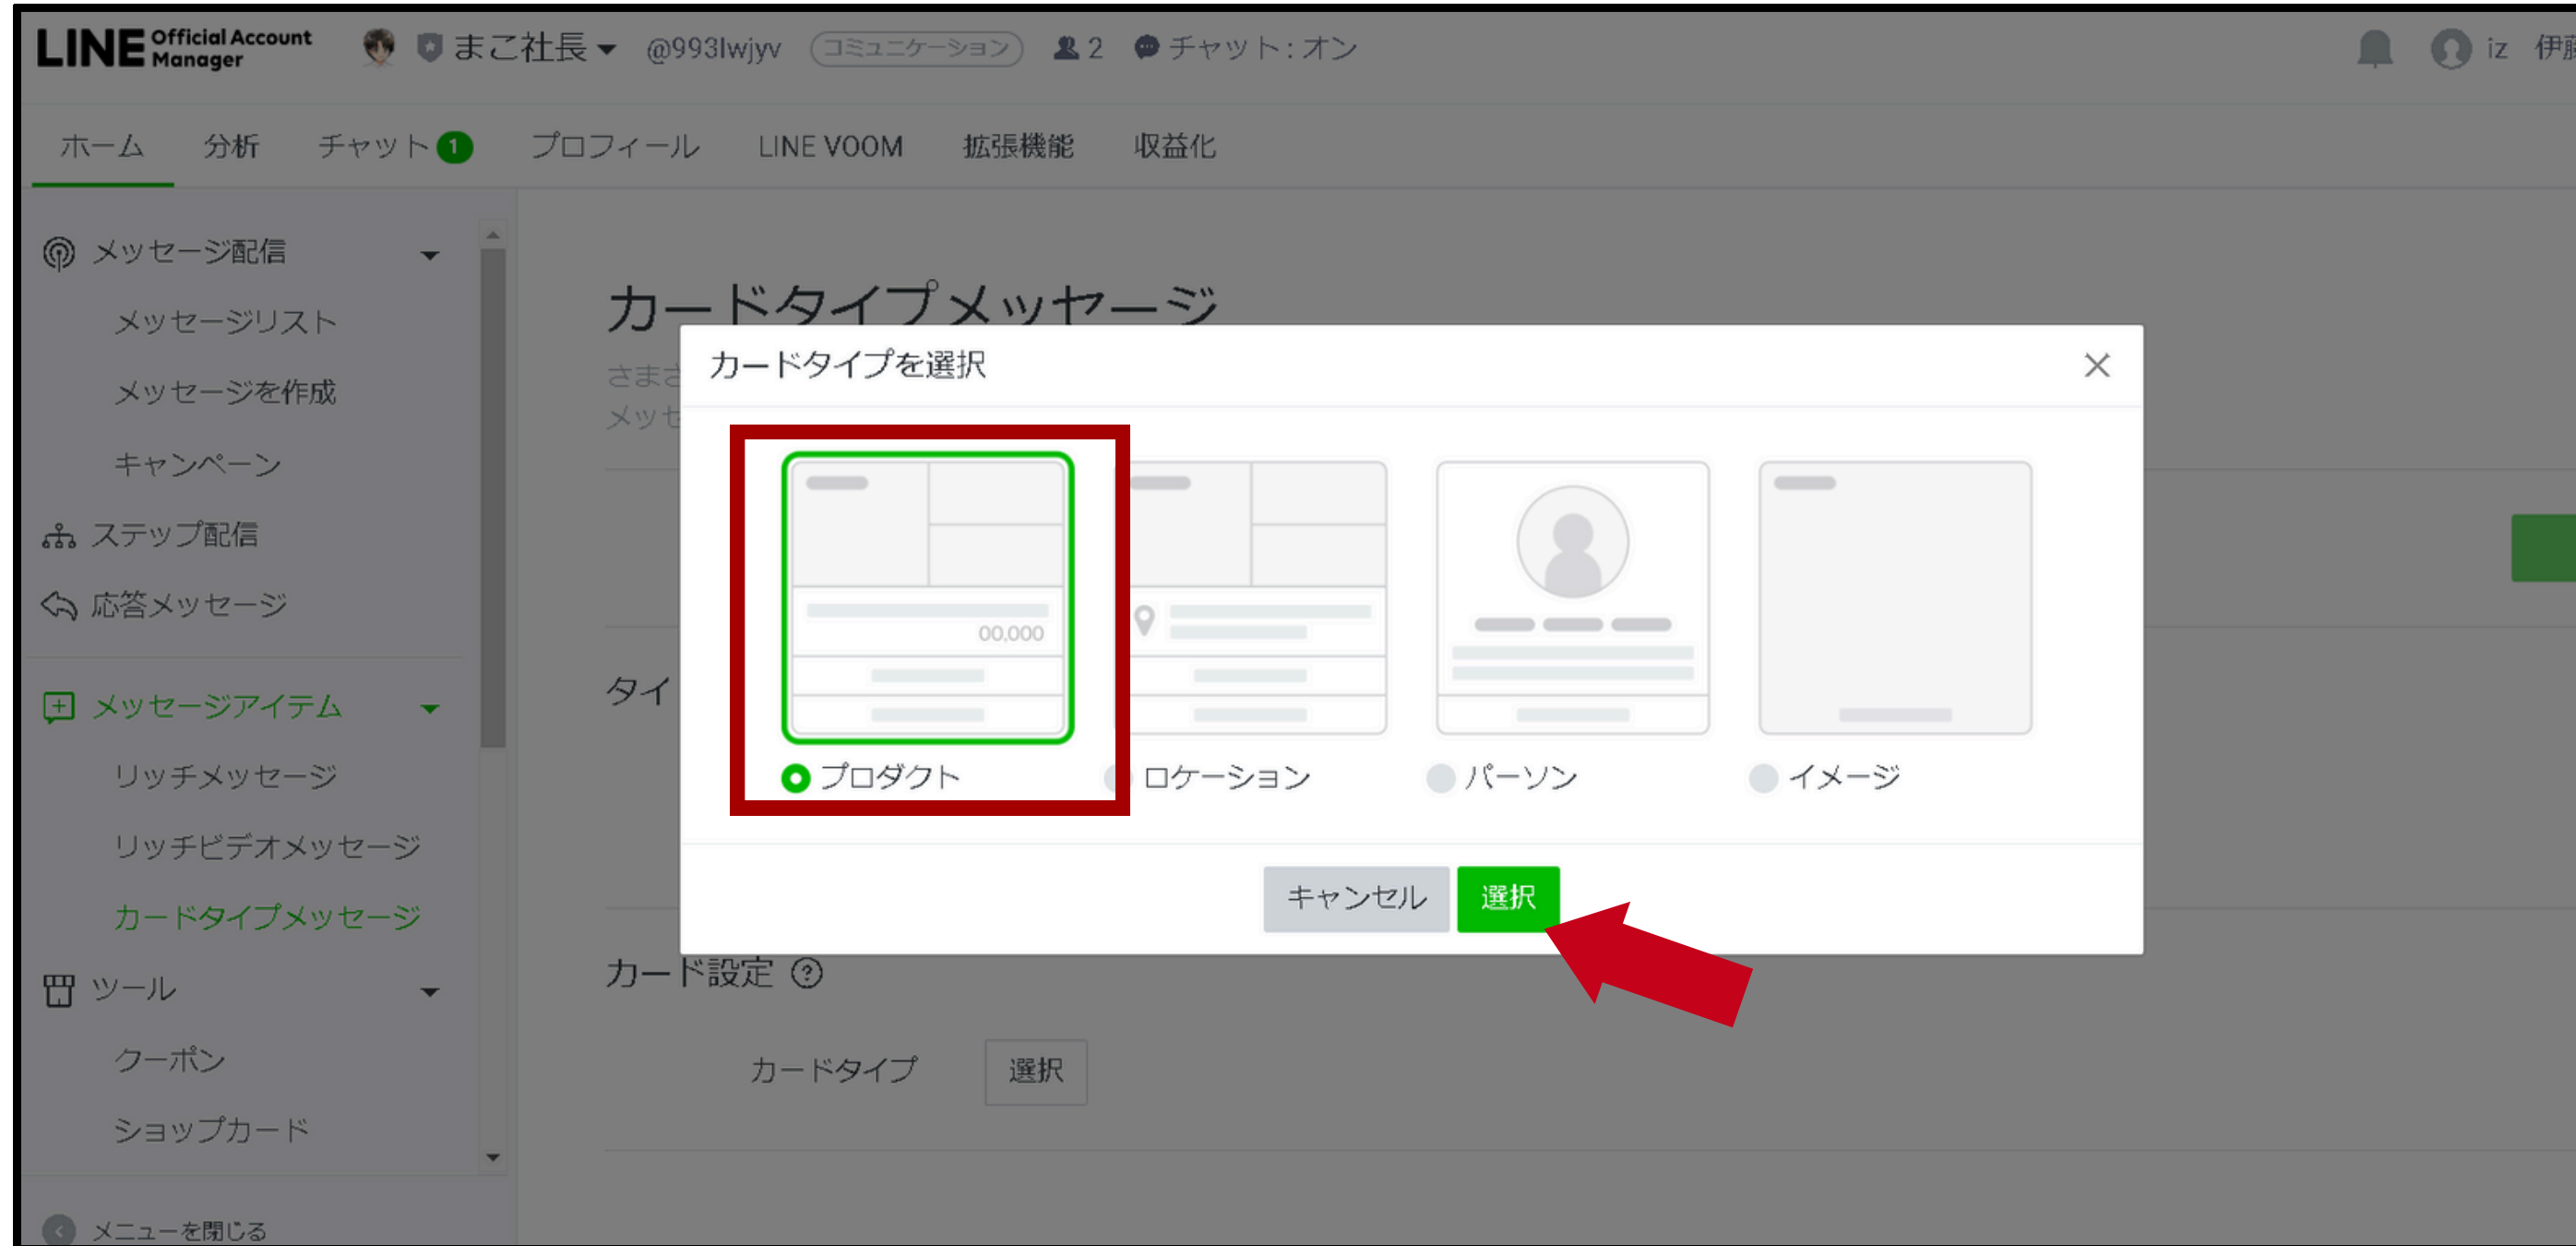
LINE Official Account Manager まこ社長 @993lwjyv コミュニケーション 2 チャット：オン iz 伊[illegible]

ホーム 分析 チャット 1 プロフィール LINE VOOM 拡張機能 収益化

メッセージ配信
メッセージリスト
メッセージを作成
キャンペーン
ステップ配信
応答メッセージ
メッセージアイテム
リッチメッセージ
リッチビデオメッセージ
カードタイプメッセージ
ツール
クーポン
ショップカード
メニューを閉じる

カードタイプメッセージ
さまざ
メッセ
タイ

カードタイプを選択

00,000

プロダクト
ロケーション
パーソン
イメージ

キャンセル 選択

カード設定
カードタイプ 選択